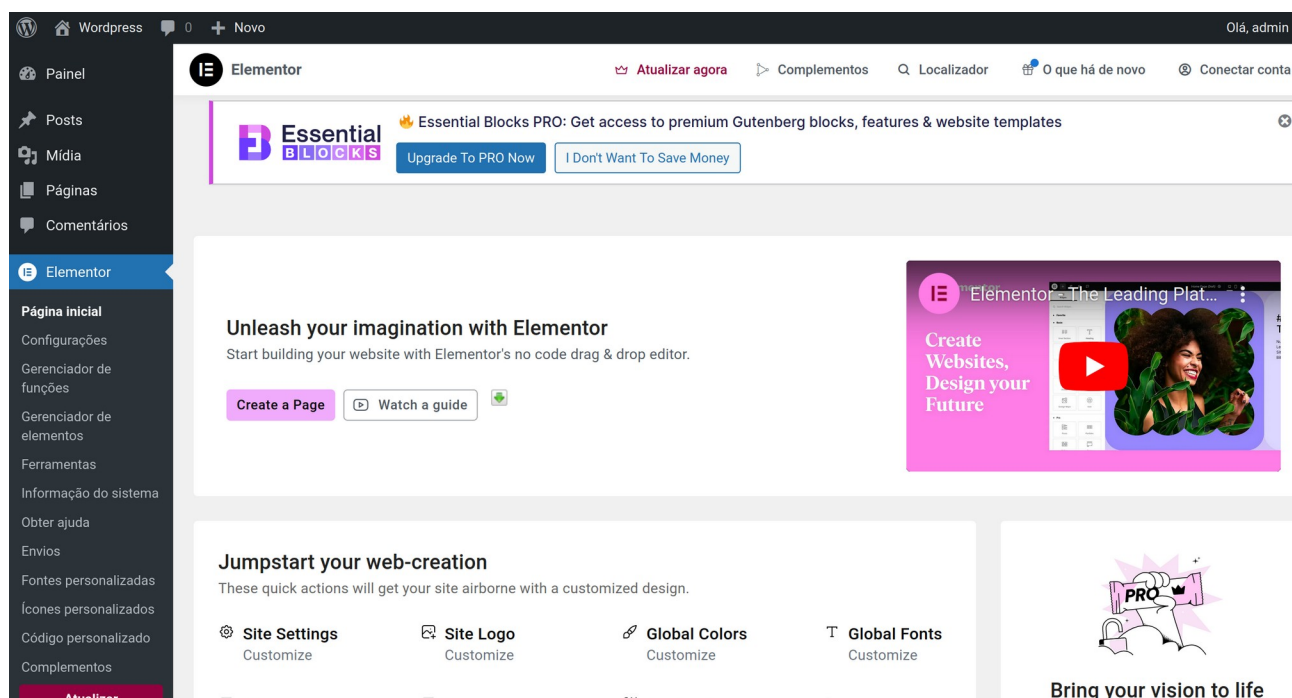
Wordpress 0 + Novo
Olá, admin

Painel
Posts
Mídia
Páginas
Comentários
Elementor
Página inicial
Configurações
Gerenciador de funções
Gerenciador de elementos
Ferramentas
Informação do sistema
Obter ajuda
Envios
Fontes personalizadas
Ícones personalizados
Código personalizado
Complementos
Atualizar

Elementor
Atualizar agora
Complementos
Localizador
O que há de novo
Conectar conta

Essential BLOCKS
Essential Blocks PRO: Get access to premium Gutenberg blocks, features & website templates
Upgrade To PRO Now
I Don't Want To Save Money

Unleash your imagination with Elementor
Start building your website with Elementor's no code drag & drop editor.
Create a Page
Watch a guide

Elementor - The Leading Plat...
Create Websites, Design your Future

Jumpstart your web-creation
These quick actions will get your site airborne with a customized design.
Site Settings
Customize
Site Logo
Customize
Global Colors
Customize
Global Fonts
Customize

PRO
Bring your vision to life